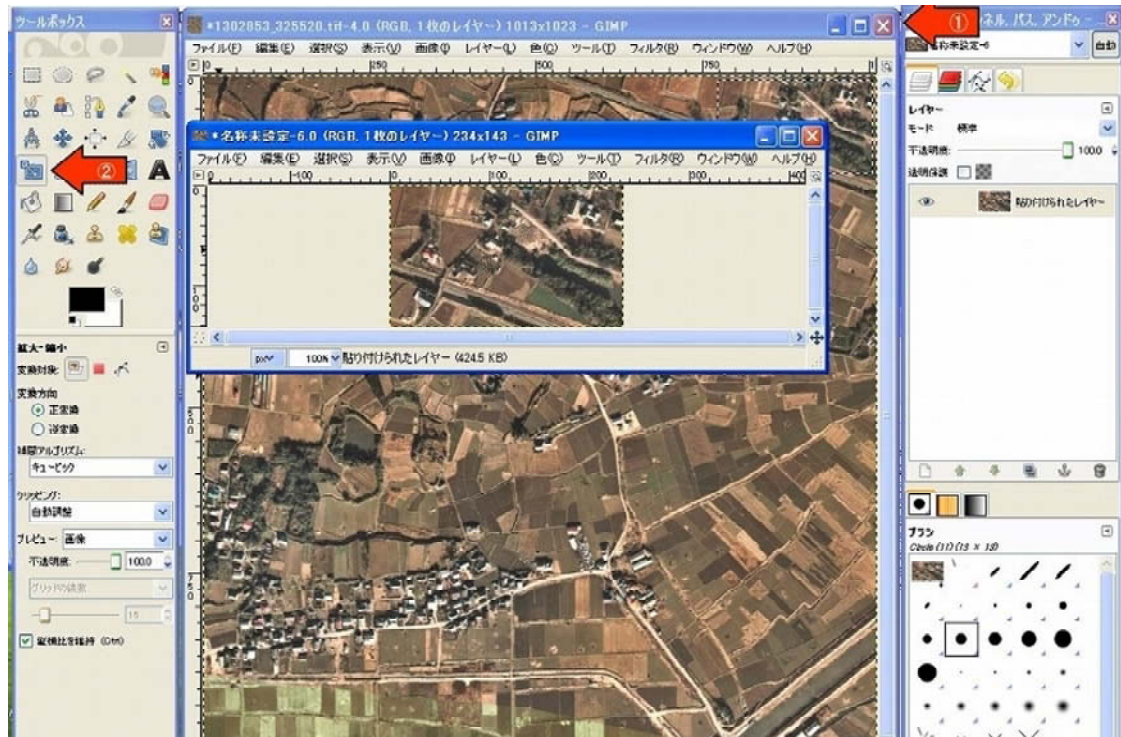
ツールボックス

*1302853_325520.tif-4.0 (RGB, 1枚のレイヤー) 1013x1023 – GIMP

ファイル(F) 編集(E) 選択(S) 表示(V) 画像(I) レイヤー(L) 色(C) ツール(T) フィルタ(R) ウィンドウ(W) ヘルプ(H)

0 250 500 750

①

ネル, パス, アンドゥ

名称未設定-6 自動

レイヤー
モード 標準
不透明度 100.0
透明保護

貼り付けられたレイヤー

ブラシ
Circle (11) (13 × 13)

*名称未設定-6.0 (RGB, 1枚のレイヤー) 234x143 – GIMP

ファイル(F) 編集(E) 選択(S) 表示(V) 画像(I) レイヤー(L) 色(C) ツール(T) フィルタ(R) ウィンドウ(W) ヘルプ(H)

-100 0 100 200 300 400

px 100% 貼り付けられたレイヤー (424.5 KB)

②

拡大・縮小
変換対象:
変換方向
正変換
逆変換
補間アルゴリズム:
キュービック
クリッピング:
自動調整
プレビュー: 画像
不透明度 100.0
グリッドの誘導
15
縦横比を維持 (Ctrl)

0 250 500